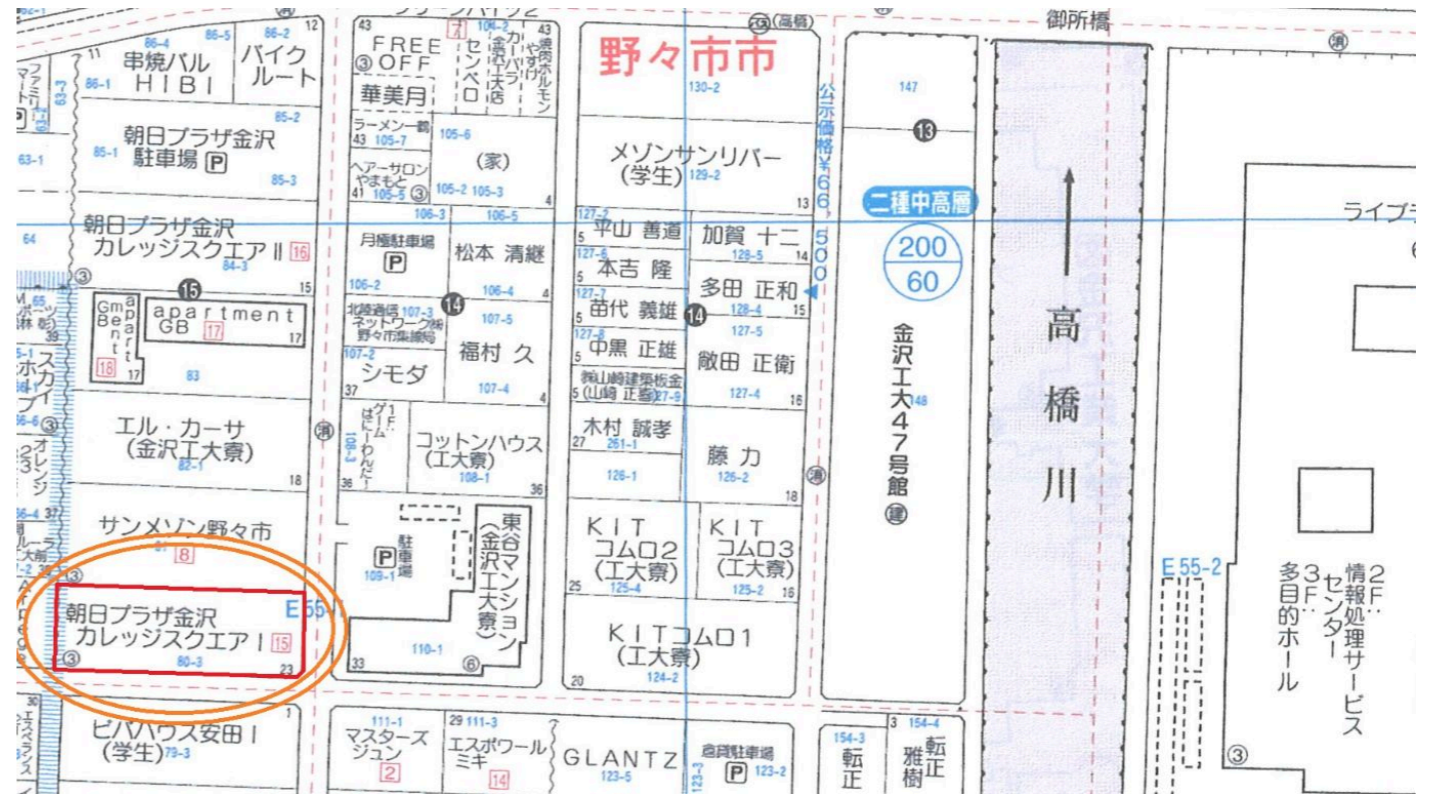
御所橋

野々市市

串焼バル HIBI
バイクルート
86-4 86-5 86-2 12
11 86-1
朝日プラザ金沢駐車場 P
85-1 85-2 85-3
63-1
朝日プラザ金沢カレッジスクエアII 16
64 84-3
③
15
apartment GB 17
Gm Bent apart 18
83
エル・カーサ (金沢工大寮)
82-1
18
サンメゾン野々市 8
朝日プラザ金沢カレッジスクエアI 15
80-3 23
E55
ビバハウス安田I (学生) 79-3

43 FREE ③OFF
センベロ
カーパラ金沢工大店
やすけ焼肉ホルモン
華美月
ラーメン一鶴 43 105-7
105-6
ヘアーサロンやまもと 41 105-5 ③
105-2 105-3
(家)
106-3 106-5
月極駐車場 P 106-2
松本 清継
106-4
北陸通信ネットワーク株野々市集線局 107-3
107-5
14
福村 久
107-2 シモダ 37
107-4
グループホームはにーわんだー 108-3
コットンハウス (工大寮)
108-1 36
36
P 駐車場 109-1
東谷マンション (金沢工大寮)
110-1 33 ⑥

130-2
メゾンサンリバー (学生) 129-2
13
127-2 平山 善道
加賀 十二 128-5 14
127-6 本吉 隆
多田 正和 128-4 15
127-7 苗代 義雄
127-5
127-8 中黒 正雄
敵田 正衛
横山崎建築板金 (山崎 正義) 127-9
127-4 16
木村 誠孝 27 261-1
藤 力
126-1 126-2 18
KIT コムロ2 (工大寮) 125-4 25
KIT コムロ3 (工大寮) 125-2 16
KITコムロ1 (工大寮) 124-2 20

公示価格¥66500
二種中高層
200
60
147
13
金沢工大47号館
高橋川
ライブラ
E 55-2
2F:情報処理サービスセンター
3F:多目的ホール
③

111-1 マスターズジュン 2
29 111-3 エスポワールミキ 14
GLANTZ 123-5
123-3
倉岡駐車場 P 123-2
154-3 転正
3 154-4 転正 雅樹